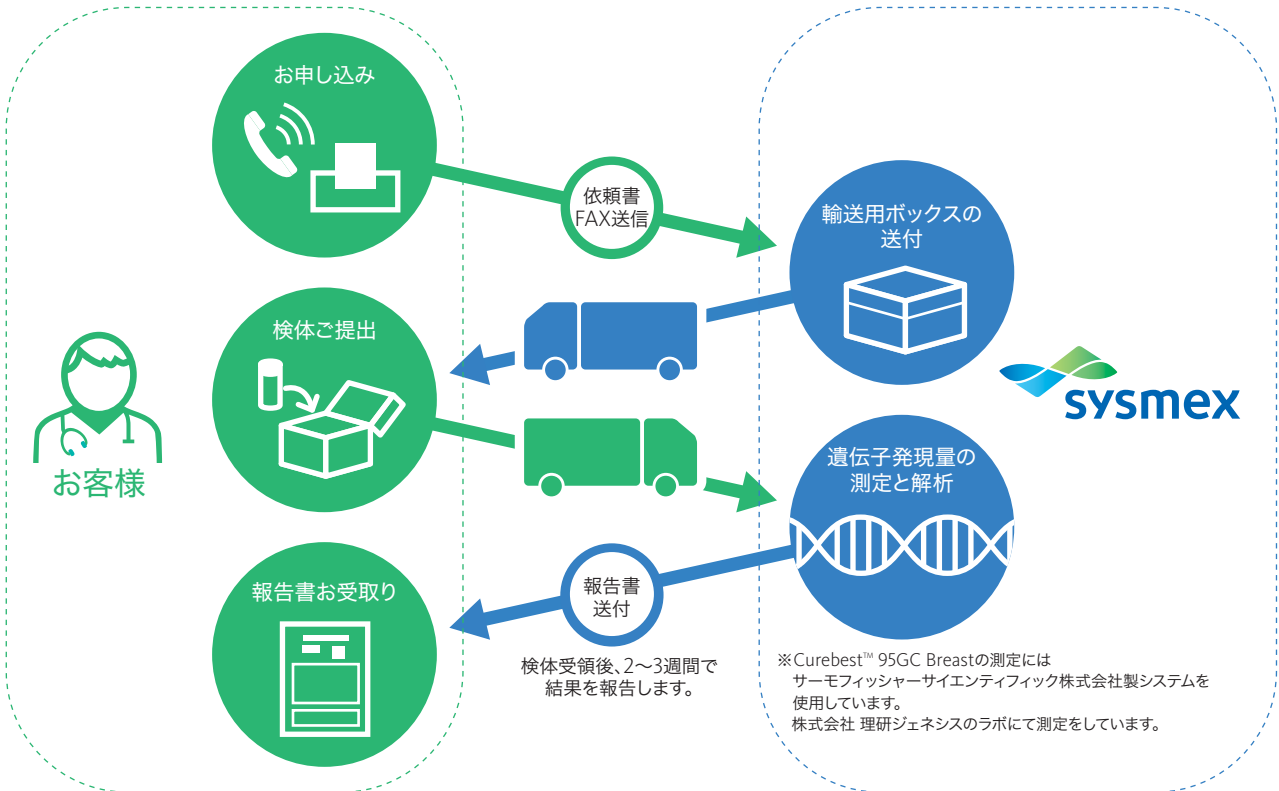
お申し込み

依頼書
FAX送信

輸送用ボックスの
送付

検体ご提出

sysmex

お客様

遺伝子発現量の
測定と解析

報告書お受取り

報告書
送付

検体受領後、2〜3週間で
結果を報告します。

※Curebest™ 95GC Breastの測定には
サーモフィッシャーサイエンティフィック株式会社製システムを
使用しています。
株式会社 理研ジェネシスのラボにて測定をしています。